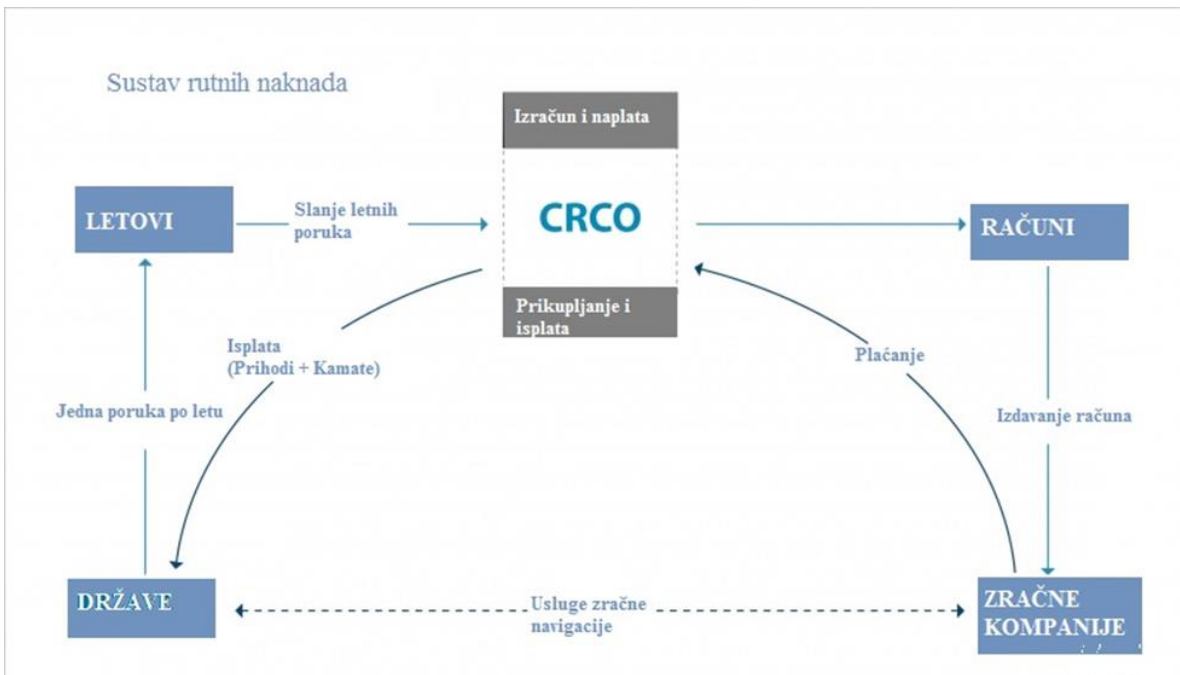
Sustav rutnih naknada

Izračun i naplata

CRCO

Prikupljanje i isplata

LETOVI

Slanje letnih poruka

RAČUNI

Isplata (Prihodi + Kamate)

Plaćanje

Jedna poruka po letu

Izdavanje računa

DRŽAVE

Usluge zračne navigacije

ZRAČNE KOMPANIJE